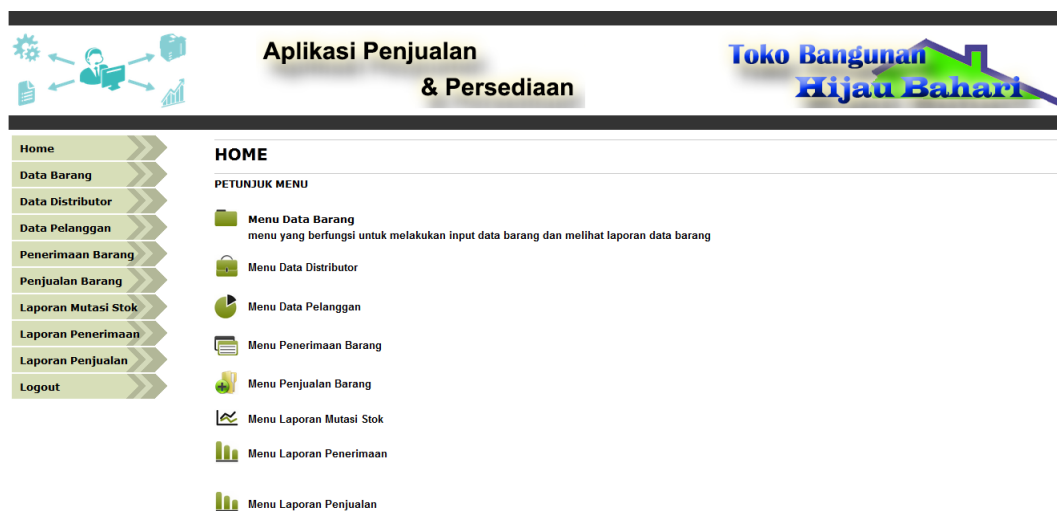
Aplikasi Penjualan
& Persediaan

Toko Bangunan
Hijau Bahari

Home
Data Barang
Data Distributor
Data Pelanggan
Penerimaan Barang
Penjualan Barang
Laporan Mutasi Stok
Laporan Penerimaan
Laporan Penjualan
Logout

HOME

PETUNJUK MENU

Menu Data Barang
menu yang berfungsi untuk melakukan input data barang dan melihat laporan data barang

Menu Data Distributor

Menu Data Pelanggan

Menu Penerimaan Barang

Menu Penjualan Barang

Menu Laporan Mutasi Stok

Menu Laporan Penerimaan

Menu Laporan Penjualan